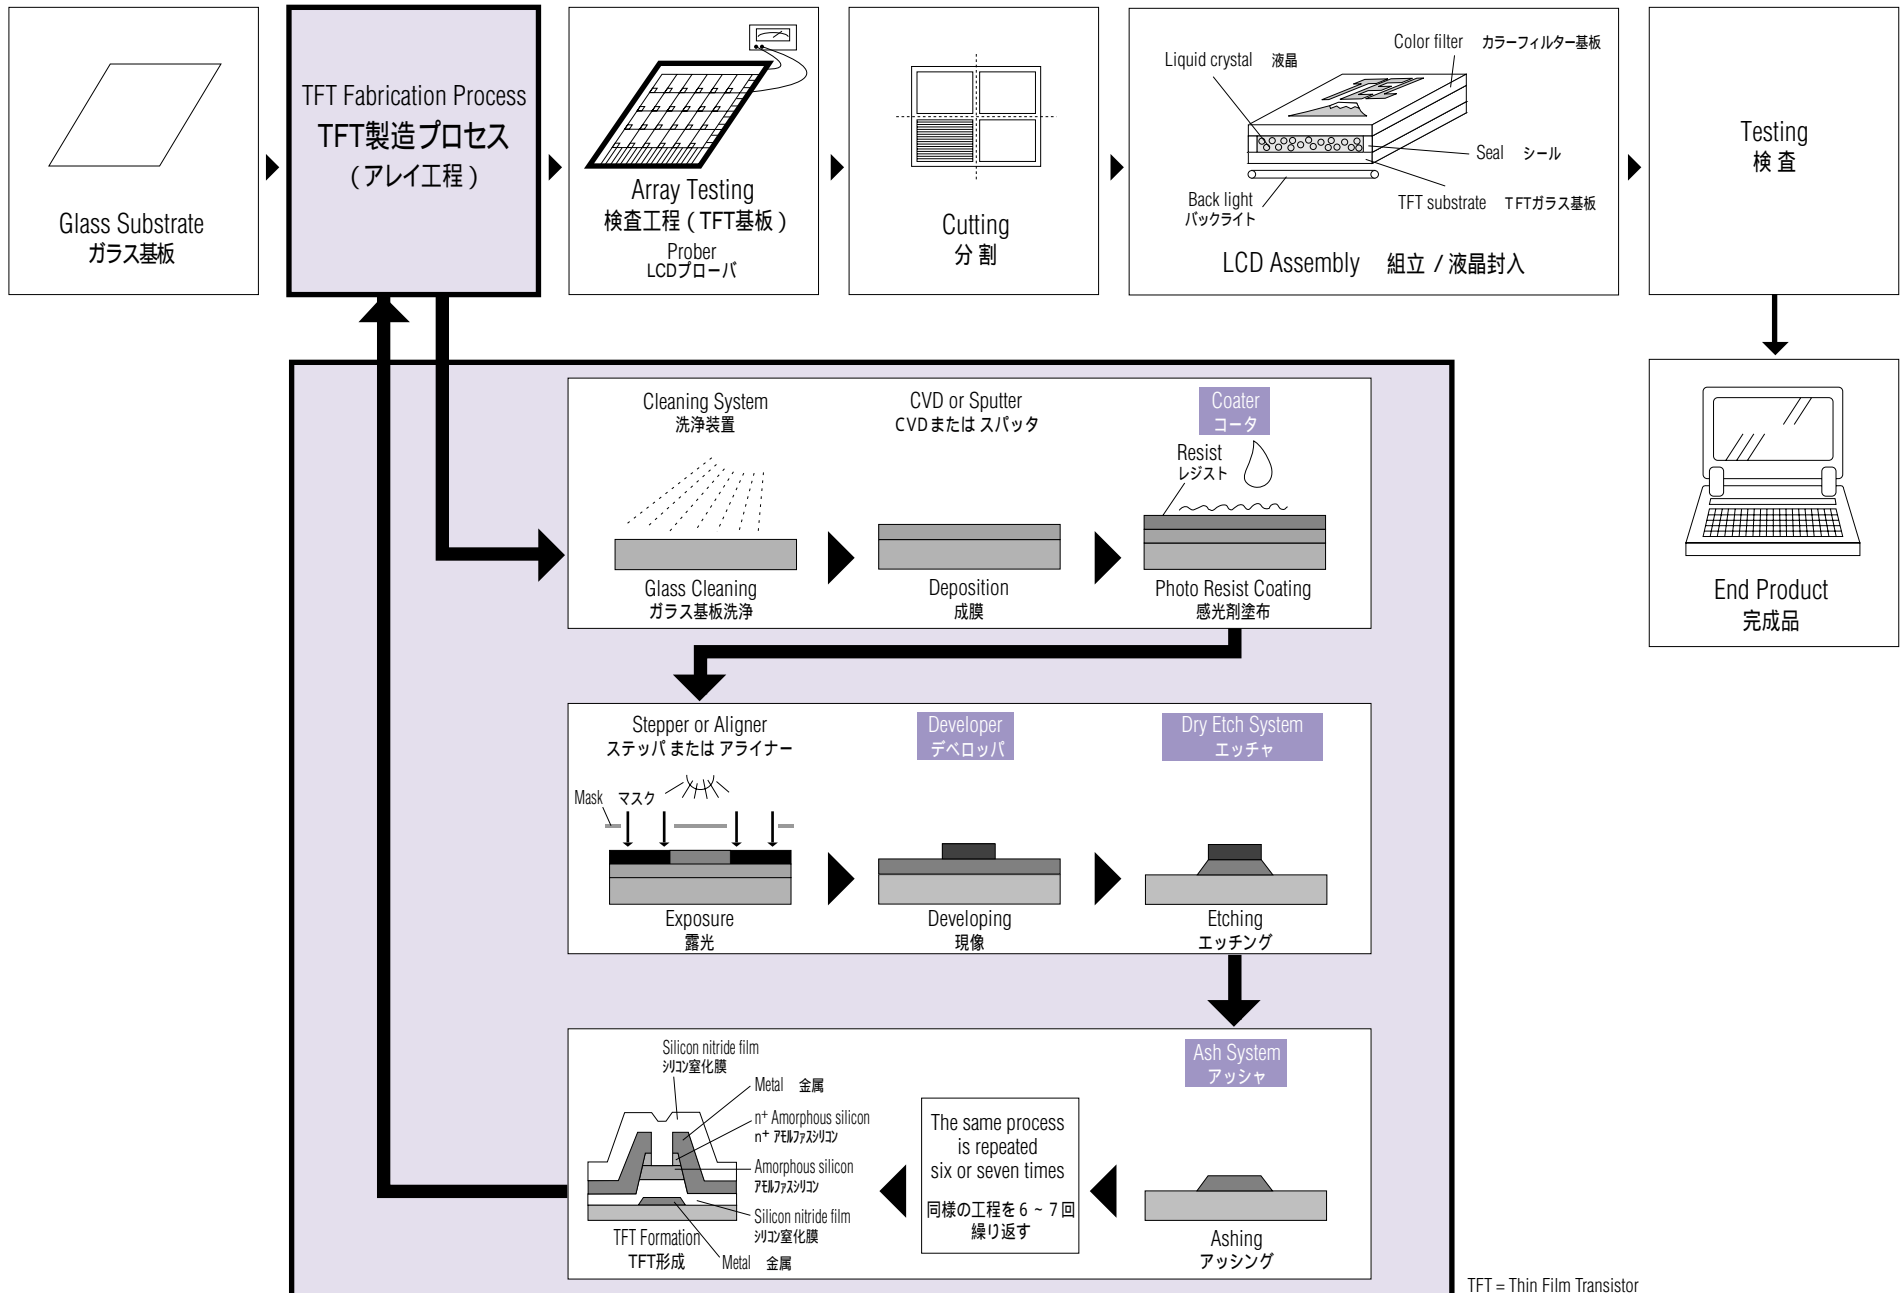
Glass Substrate
ガラス基板

TFT Fabrication Process
TFT製造プロセス
（アレイ工程）

Array Testing
検査工程（TFT基板）
Prober
LCDプローバ

Cutting
分割

Liquid crystal 液晶
Color filter カラーフィルター基板
Seal シール
Back light
バックライト
TFT substrate TFTガラス基板
LCD Assembly 組立 / 液晶封入

Testing
検査

End Product
完成品

Cleaning System
洗浄装置

CVD or Sputter
CVDまたは スパッタ

Coater
コータ

Resist
レジスト

Glass Cleaning
ガラス基板洗浄

Deposition
成膜

Photo Resist Coating
感光剤塗布

Stepper or Aligner
ステッパ または アライナー

Developer
デベロッパ

Dry Etch System
エッチャ

Mask マスク

Exposure
露光

Developing
現像

Etching
エッチング

Silicon nitride film
シリコン窒化膜
Metal 金属
$n^+$ Amorphous silicon
$n^+$ アモルファスシリコン
Amorphous silicon
アモルファスシリコン
Silicon nitride film
シリコン窒化膜
TFT Formation
TFT形成
Metal 金属

The same process is repeated six or seven times
同様の工程を6～7回繰り返す

Ash System
アッシャ

Ashing
アッシング

TFT = Thin Film Transistor